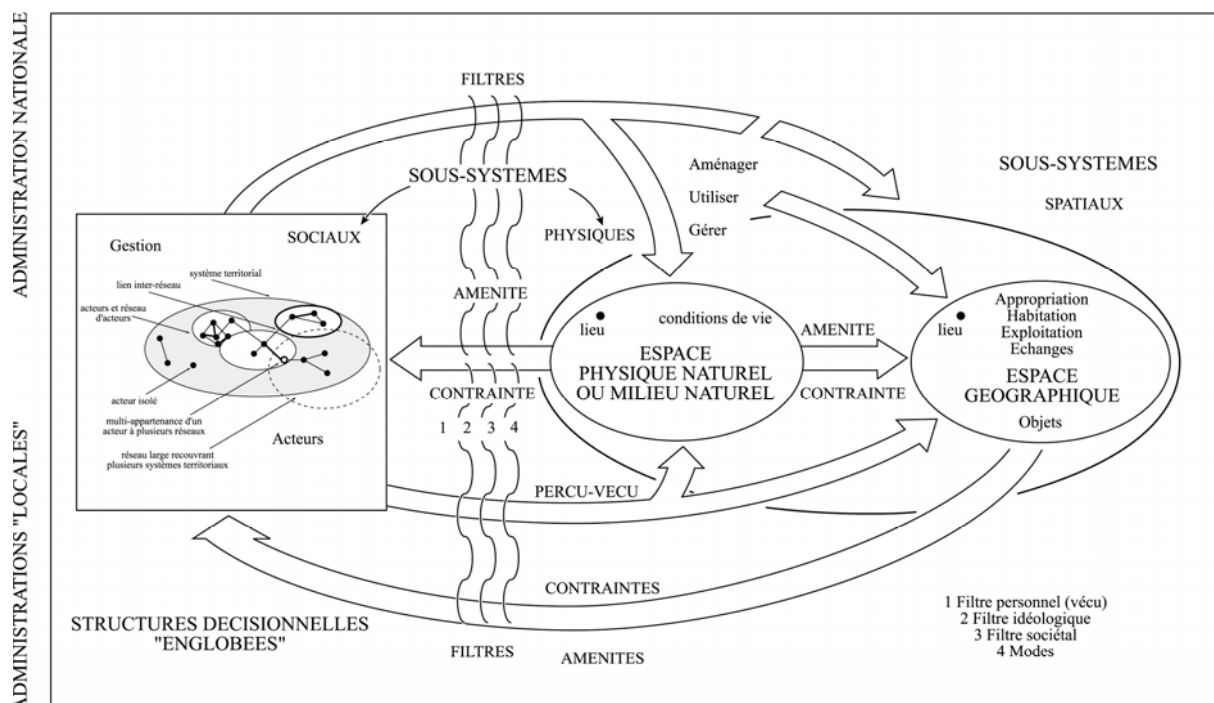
ADMINISTRATION NATIONALE

ADMINISTRATIONS "LOCALES"

FILTRES

SOUS-SYSTEMES

Aménager

Utiliser

Gérer

SOUS-SYSTEMES

SPATIAUX

Gestion

SOCIAUX

PHYSIQUES

système territorial

lien inter-réseau

acteurs et réseau d'acteurs

acteur isolé

multi-appartenance d'un acteur à plusieurs réseaux

réseau large recouvrant plusieurs systèmes territoriaux

Acteurs

AMENITE

lieu

conditions de vie

ESPACE PHYSIQUE NATUREL OU MILIEU NATUREL

AMENITE

CONTRAINTE

lieu

Appropriation
Habitation
Exploitation
Echanges

ESPACE GEOGRAPHIQUE

Objets

CONTRAINTE

1 2 3 4

PERCU-VECU

CONTRAINTES

STRUCTURES DECISIONNELLES "ENGLOBEES"

FILTRES

AMENITES

1 Filtre personnel (vécu)
2 Filtre idéologique
3 Filtre sociétal
4 Modes